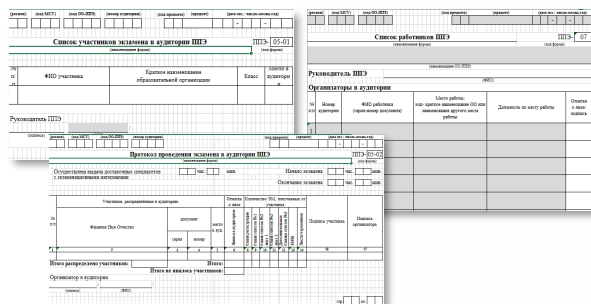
(регион) (код МСУ) (код ОО-ППЭ) (номер аудитории) (код предмета) (предмет) (дата экз.: число-месяц-год)

Список участников экзамена в аудитории ППЭ
(наименование формы)
ППЭ- 05-01
(код формы)

| № п/п | ФИО участника | Краткое наименование образовательной организации | Класс | Место в аудитории |
|---|---|---|---|---|

Руководитель ППЭ
подпись

(регион) (код МСУ) (код ОО-ППЭ) (предмет) (дата экз.: число-месяц-год)

Список работников ППЭ
(наименование формы)
ППЭ- 07
(код формы)

(наименование ОО-ППЭ)

Руководитель ППЭ
(ФИО)

Организаторы в аудитории

| № п/п | Номер аудитории | ФИО работника (серия номер документа) | Место работы: кор. краткое наименование ОО или наименование другого места работы | Должность по месту работы | Отметка о явке подпись |
|---|---|---|---|---|---|

(регион) (код МСУ) (код ОО-ППЭ) (номер аудитории) (код предмета) (предмет) (дата экз.: число-месяц-год)

Протокол проведения экзамена в аудитории ППЭ
(наименование формы)
ППЭ-05-02
(код формы)

Осуществлена выдача доставочных спецпакетов с экзаменационными материалами
час. мин.
Начало экзамена час. мин.
Окончание экзамена час. мин.

| № п/п | Участники, распределенные в аудитории: Фамилия Имя Отчество | документ: серия | документ: номер | место в ауд. | Отметка о явке | Количество ЭМ, полученных от участника | Подпись участника | Подпись организатора |
|---|---|---|---|---|---|---|---|---|
| 1 | 2 | 3 | 4 | 5 | | | 16 | 17 |

Итого распределено участников:
Итого:
Итого не явилось участников:
Организатор в аудитории
(подпись) (ФИО)